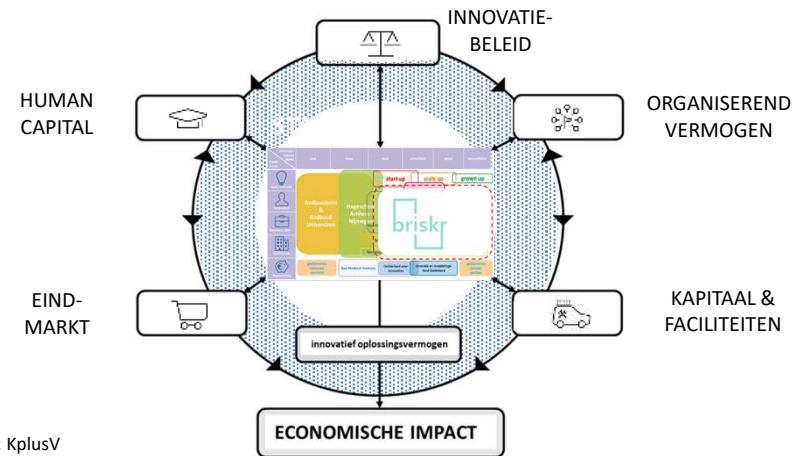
INNOVATIE-BELEID

HUMAN CAPITAL

ORGANISEREND VERMOGEN

start up

scale up

grown up

Radboudumc & Radboud Universiteit

Hogeschool Arnhem Nijmegen

brisk

EIND-MARKT

KAPITAAL & FACILITEITEN

innovatief oplossingsvermogen

ECONOMISCHE IMPACT

KplusV